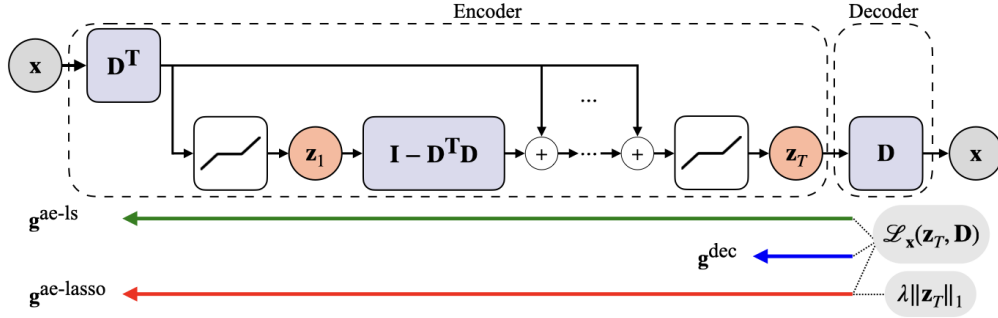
Encoder

Decoder

$\mathbf{x}$

$\mathbf{D}^{\mathbf{T}}$

...

$\mathbf{z}_1$

$\mathbf{I} - \mathbf{D}^{\mathbf{T}}\mathbf{D}$

$+$

$+$

$\mathbf{z}_T$

$\mathbf{D}$

$\mathbf{x}$

$\mathbf{g}^{\text{ae-ls}}$

$\mathscr{L}_{\mathbf{x}}(\mathbf{z}_T, \mathbf{D})$

$\mathbf{g}^{\text{dec}}$

$\mathbf{g}^{\text{ae-lasso}}$

$\lambda \|\mathbf{z}_T\|_1$